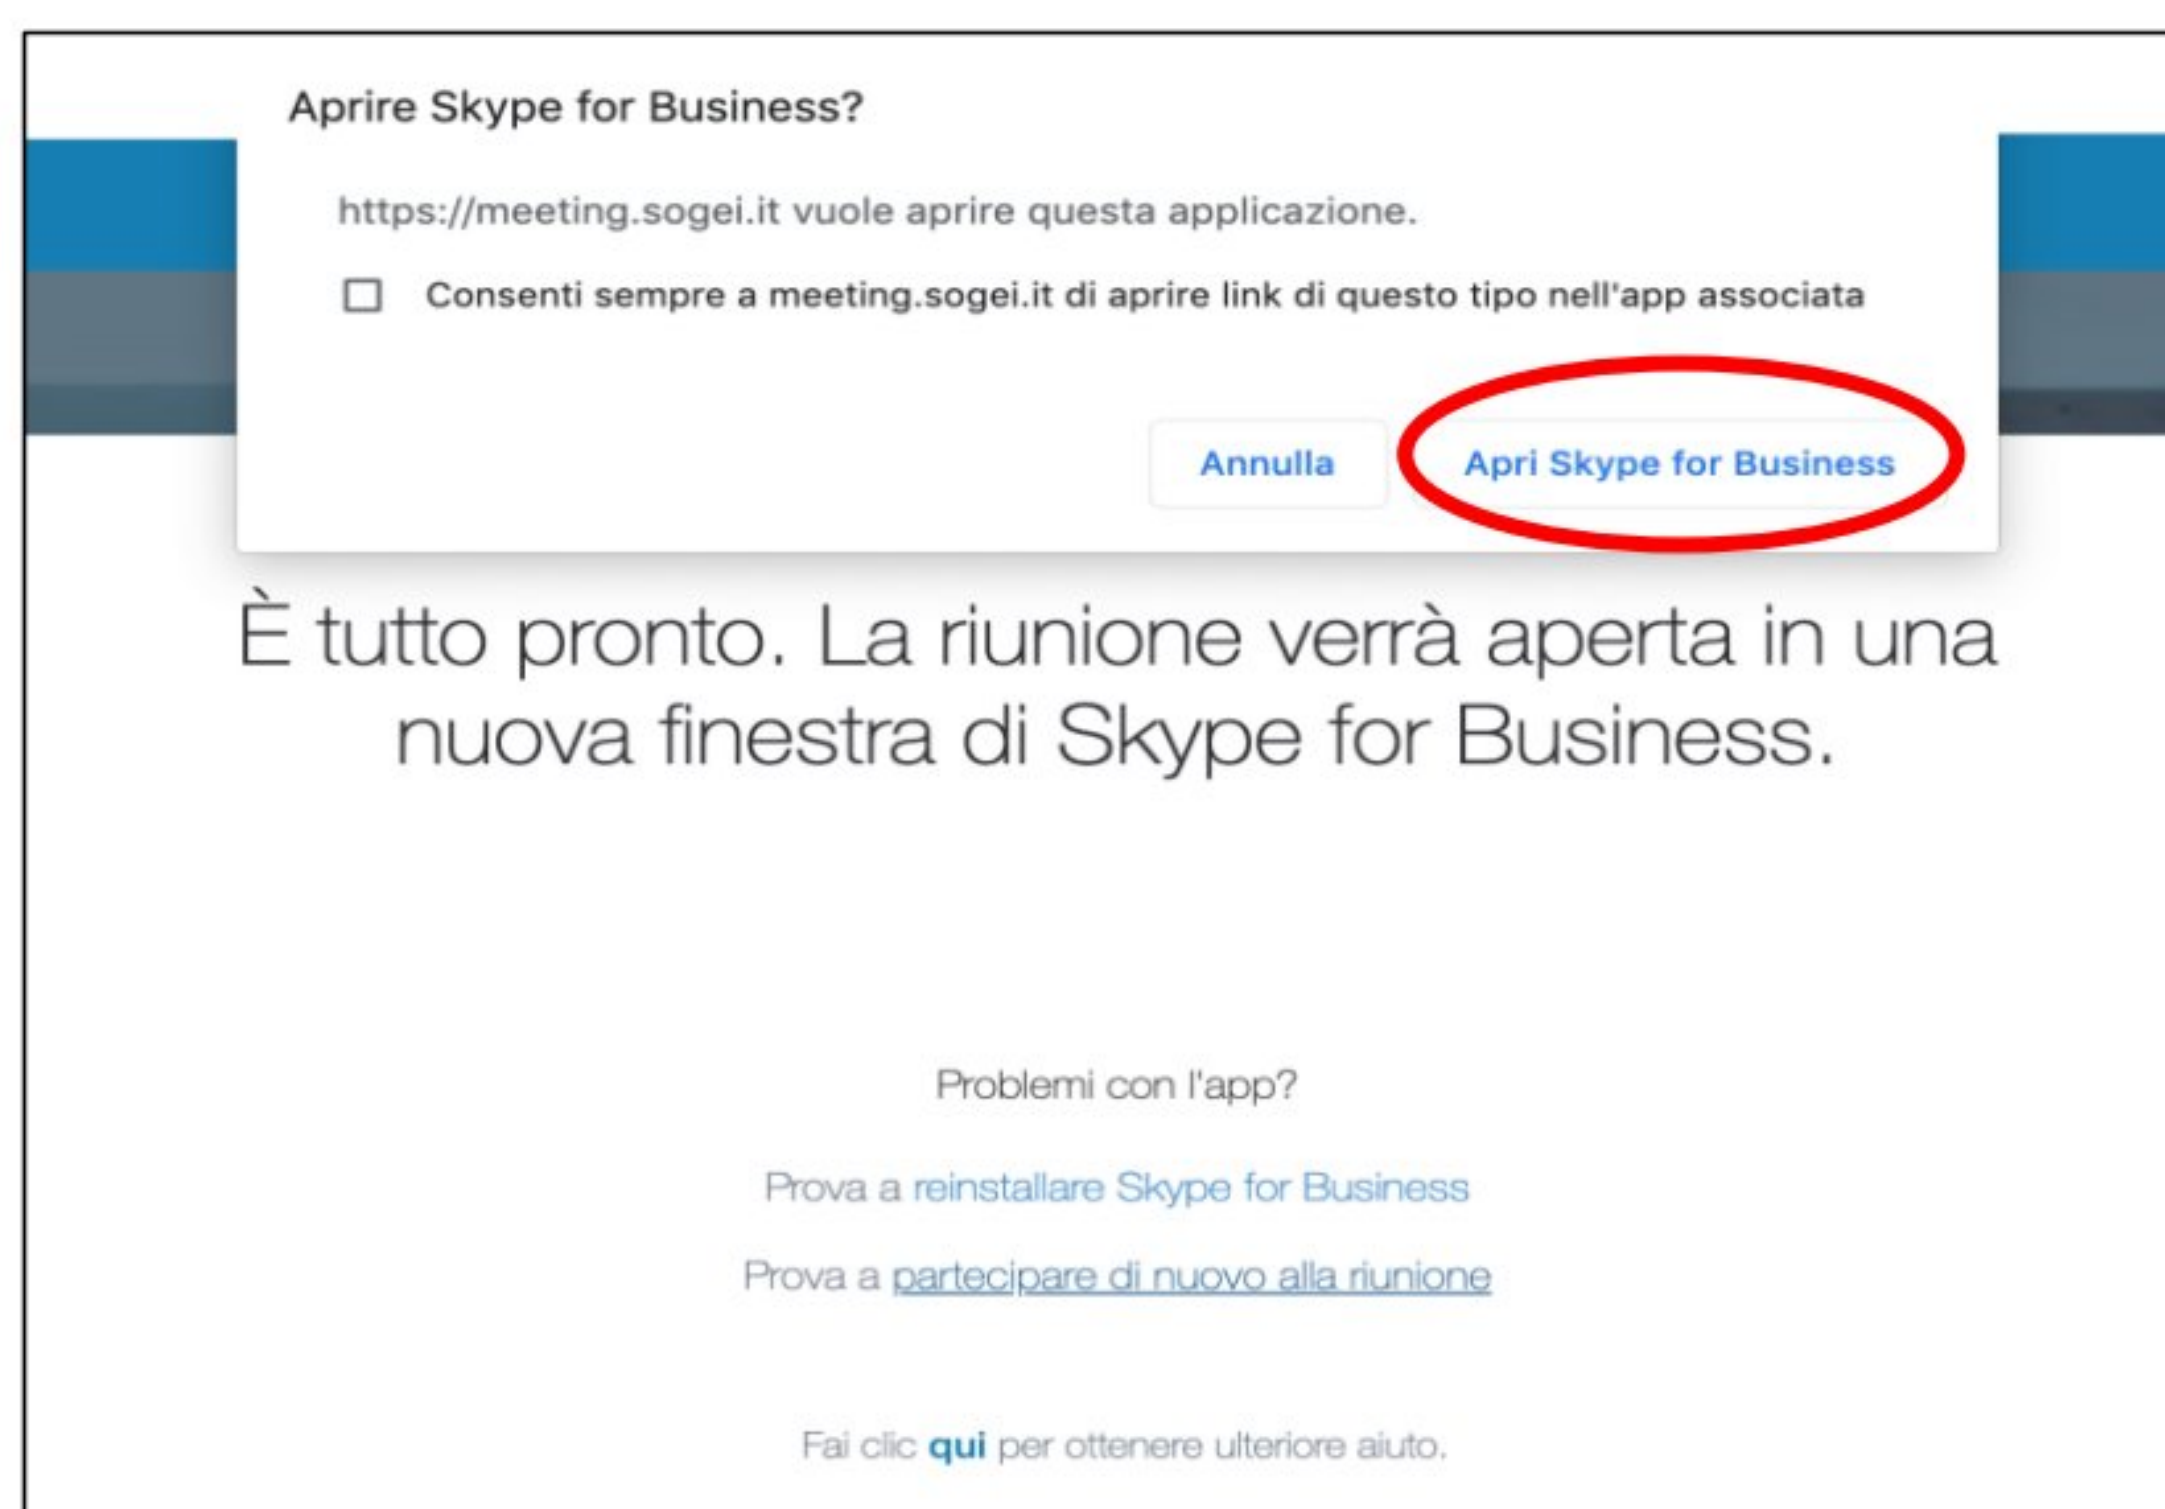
Aprire Skype for Business?

https://meeting.sogei.it vuole aprire questa applicazione.

☐ Consenti sempre a meeting.sogei.it di aprire link di questo tipo nell'app associata

Annulla

Apri Skype for Business

È tutto pronto. La riunione verrà aperta in una nuova finestra di Skype for Business.

Problemi con l'app?

Prova a reinstallare Skype for Business

Prova a partecipare di nuovo alla riunione

Fai clic qui per ottenere ulteriore aiuto.